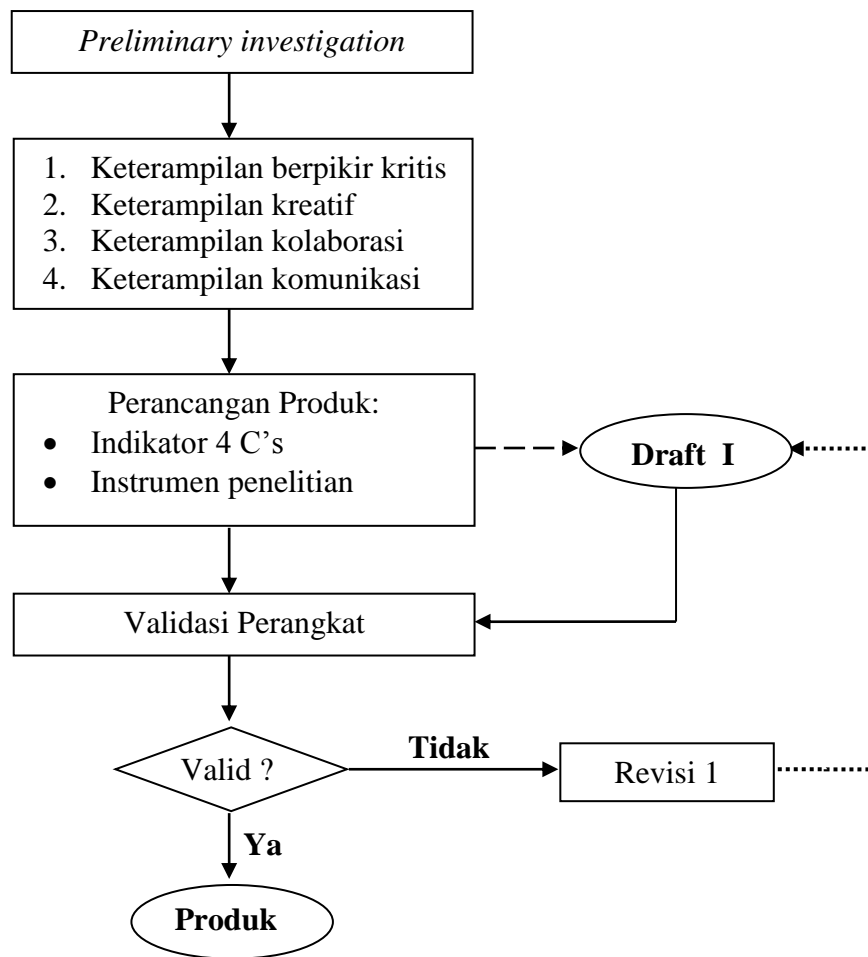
*Preliminary investigation*

1. Keterampilan berpikir kritis
2. Keterampilan kreatif
3. Keterampilan kolaborasi
4. Keterampilan komunikasi

Perancangan Produk:
- Indikator 4 C's
- Instrumen penelitian

**Draft I**

Validasi Perangkat

Valid ?

**Tidak**

Revisi 1

**Ya**

**Produk**